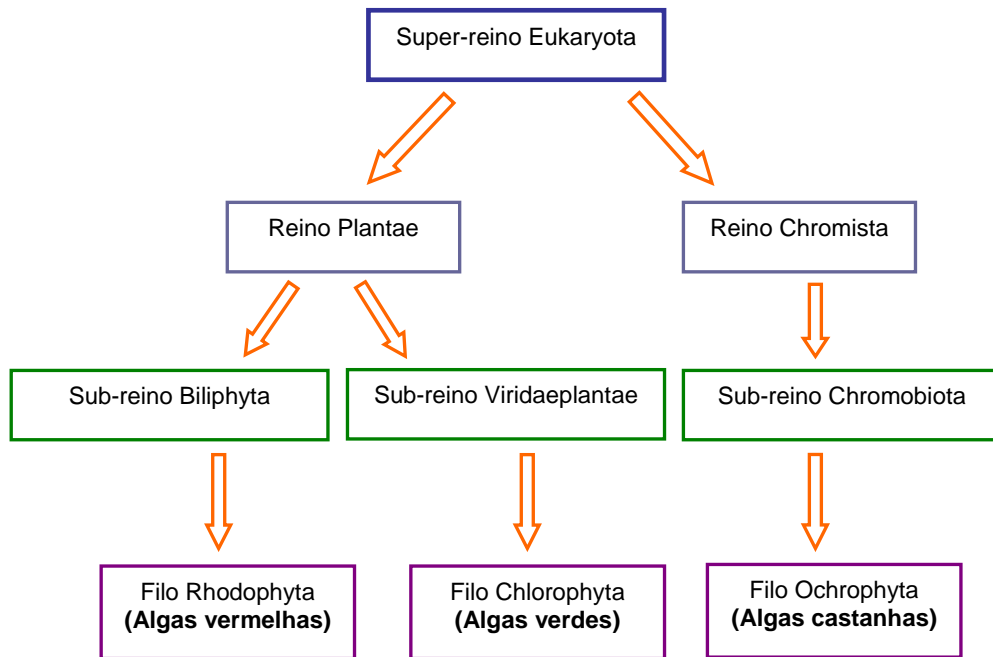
Super-reino Eukaryota

Reino Plantae

Reino Chromista

Sub-reino Biliphyta

Sub-reino Viridaeplantae

Sub-reino Chromobiota

Filo Rhodophyta
**(Algas vermelhas)**

Filo Chlorophyta
**(Algas verdes)**

Filo Ochrophyta
**(Algas castanhas)**